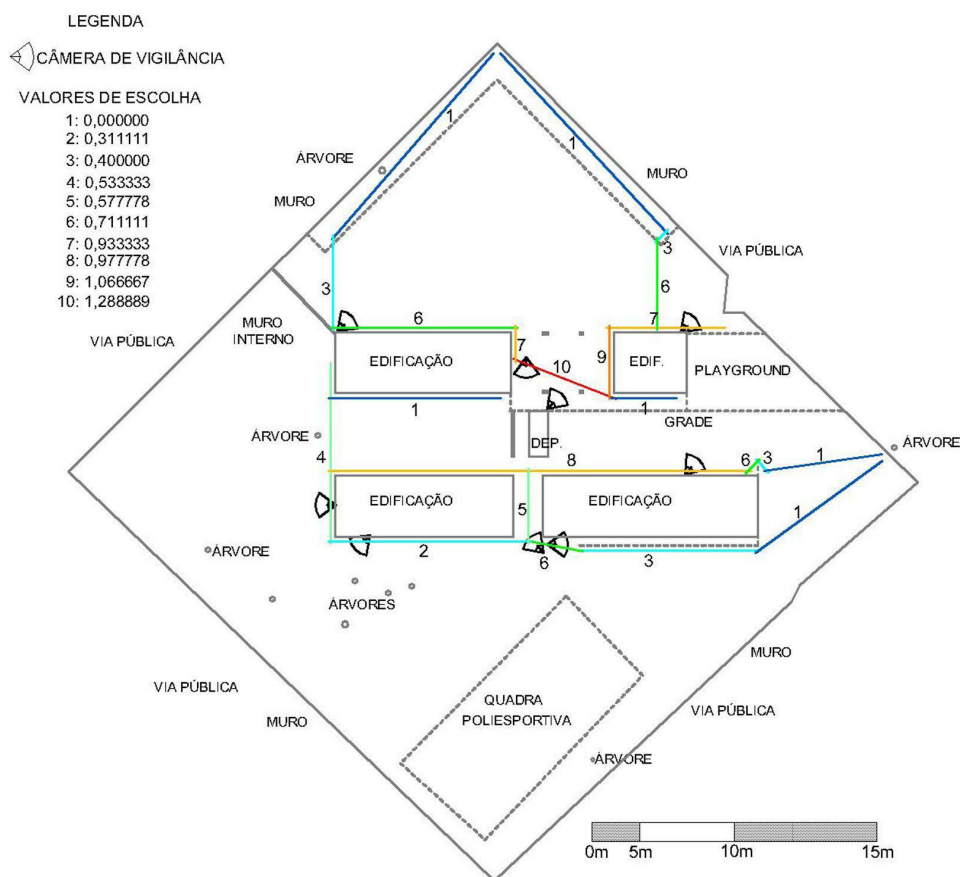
LEGENDA

CÂMERA DE VIGILÂNCIA

VALORES DE ESCOLHA
1: 0,000000
2: 0,311111
3: 0,400000
4: 0,533333
5: 0,577778
6: 0,711111
7: 0,933333
8: 0,977778
9: 1,066667
10: 1,288889

1
1
ÁRVORE
MURO
MURO
3
VIA PÚBLICA
3
6
MURO INTERNO
6
7
7
VIA PÚBLICA
EDIFICAÇÃO
10
9
EDIF.
PLAYGROUND
1
1
GRADE
ÁRVORE
DEP.
ÁRVORE
4
8
6
3
1
EDIFICAÇÃO
EDIFICAÇÃO
5
1
ÁRVORE
2
6
3
ÁRVORES
MURO
VIA PÚBLICA
QUADRA POLIESPORTIVA
VIA PÚBLICA
MURO
ÁRVORE
0m 5m 10m 15m